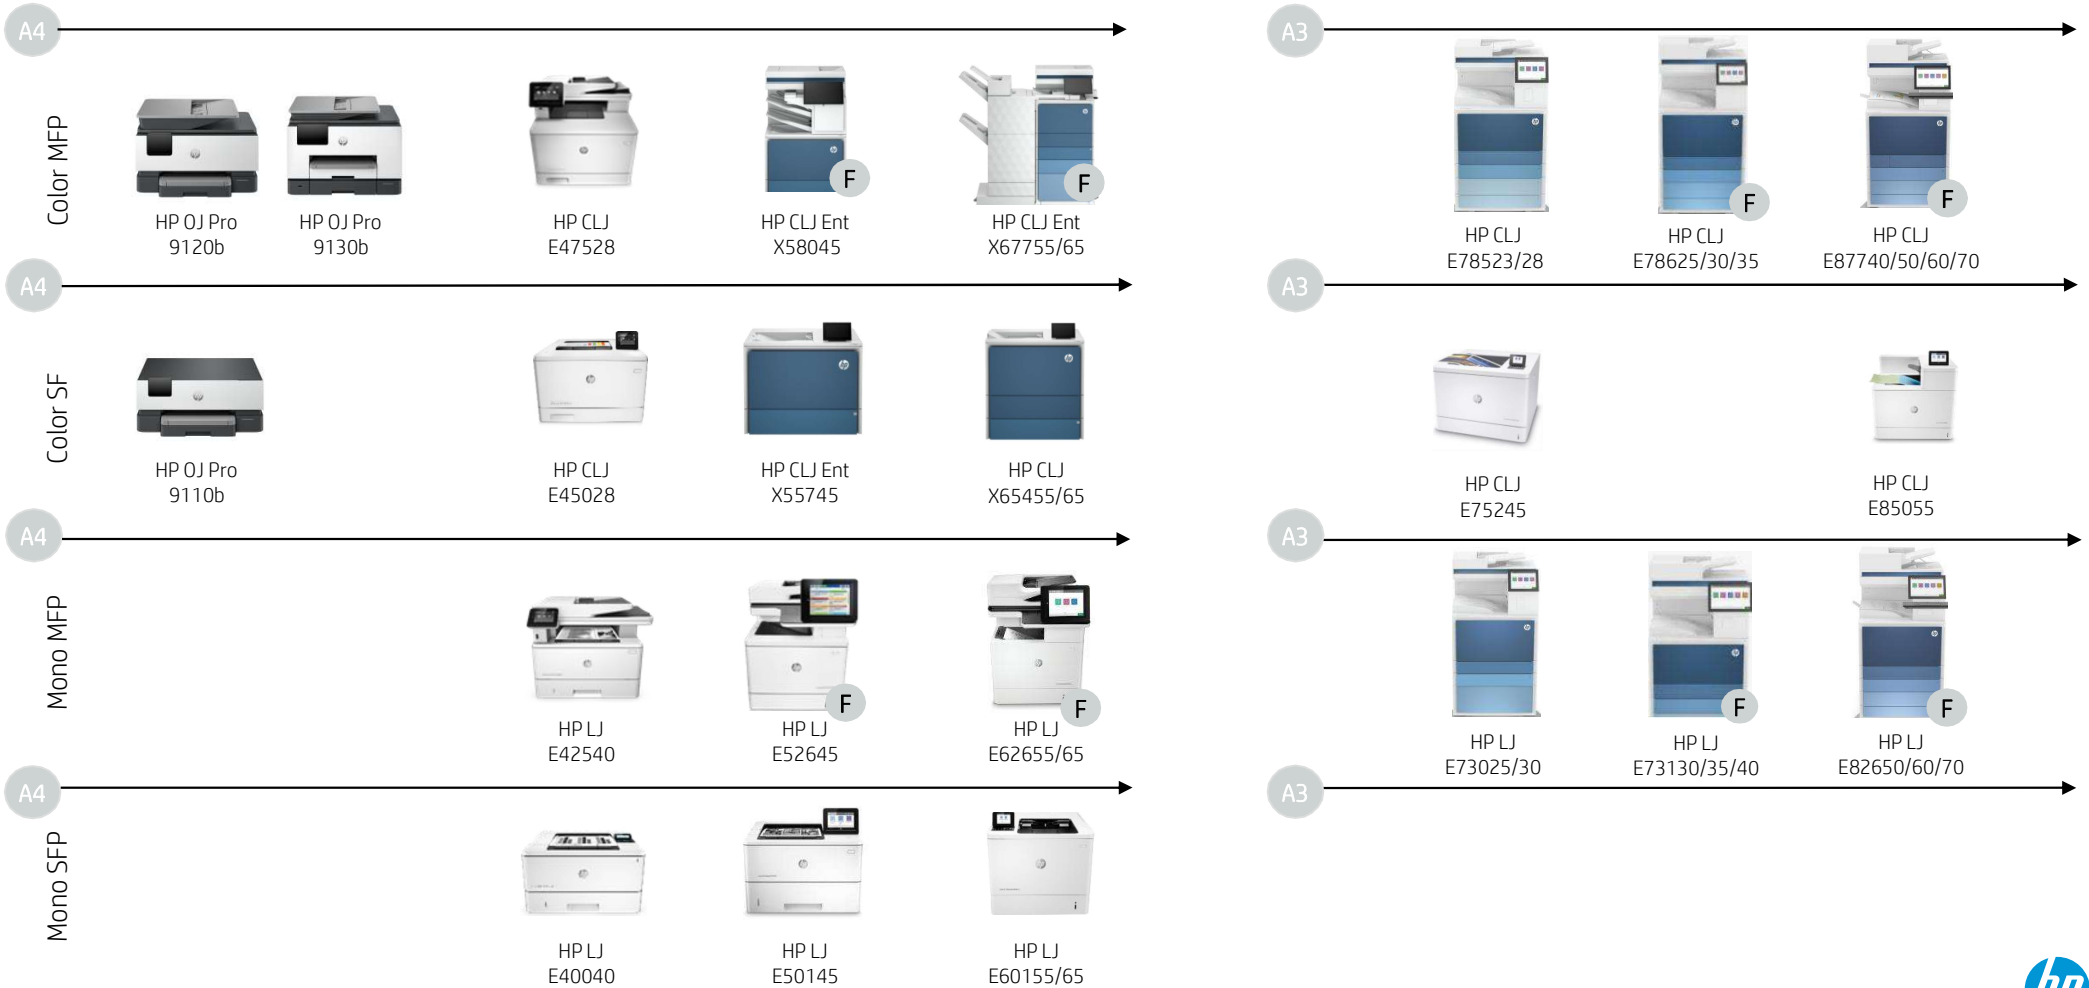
A4

Color MFP

HP OJ Pro 9120b

HP OJ Pro 9130b

HP CLJ E47528

F

HP CLJ Ent X58045

F

HP CLJ Ent X67755/65

A3

HP CLJ E78523/28

F

HP CLJ E78625/30/35

F

HP CLJ E87740/50/60/70

A4

Color SF

HP OJ Pro 9110b

HP CLJ E45028

HP CLJ Ent X55745

HP CLJ X65455/65

A3

HP CLJ E75245

HP CLJ E85055

A4

Mono MFP

HP LJ E42540

F

HP LJ E52645

F

HP LJ E62655/65

A3

HP LJ E73025/30

F

HP LJ E73130/35/40

F

HP LJ E82650/60/70

A4

Mono SFP

HP LJ E40040

HP LJ E50145

HP LJ E60155/65

A3